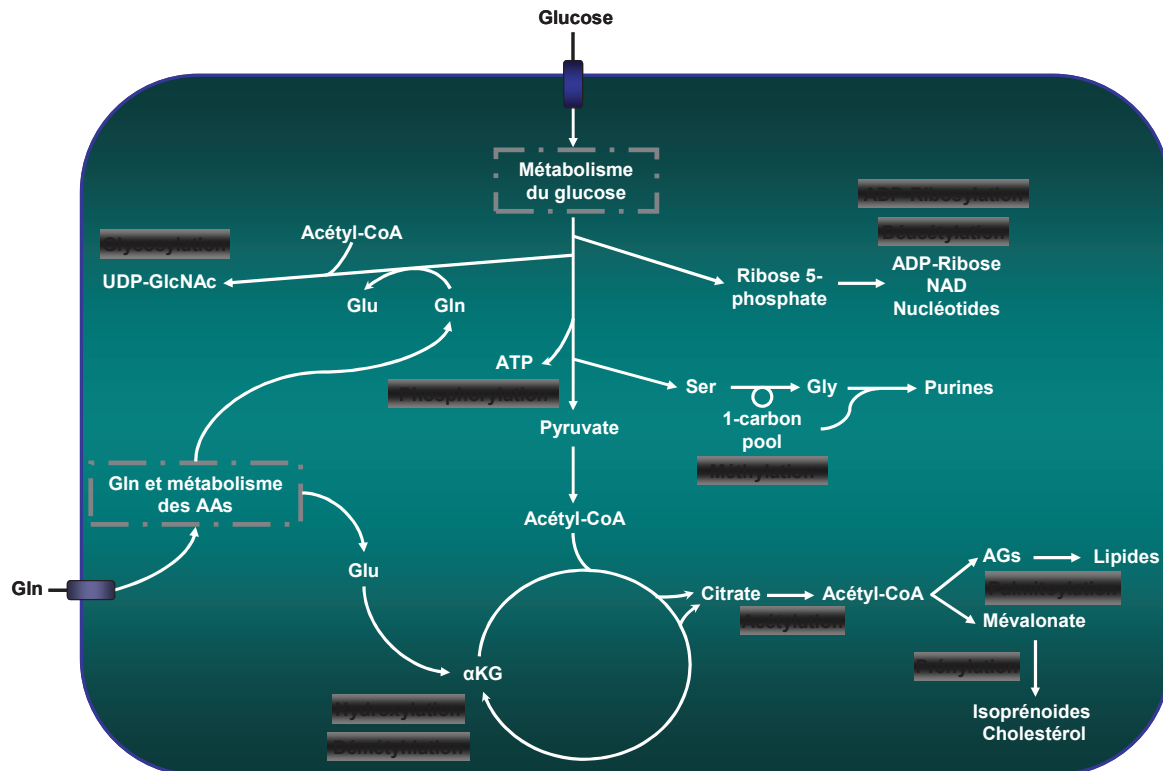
Glucose

Métabolisme du glucose

ADP-Ribosylation

Déacétylation

Glycosylation

Acétyl-CoA

UDP-GlcNAc

Glu

Gln

Ribose 5-phosphate

ADP-Ribose
NAD
Nucléotides

ATP

Phosphorylation

Ser

Gly

Purines

1-carbon pool

Pyruvate

Méthylation

Gln et métabolisme des AAs

Acétyl-CoA

Glu

Gln

Citrate

Acétyl-CoA

AGs

Lipides

Palmitoylation

Acétylation

Mévalonate

Prénylation

αKG

Hydroxylation

Déméthylation

Isoprénoides
Cholestérol